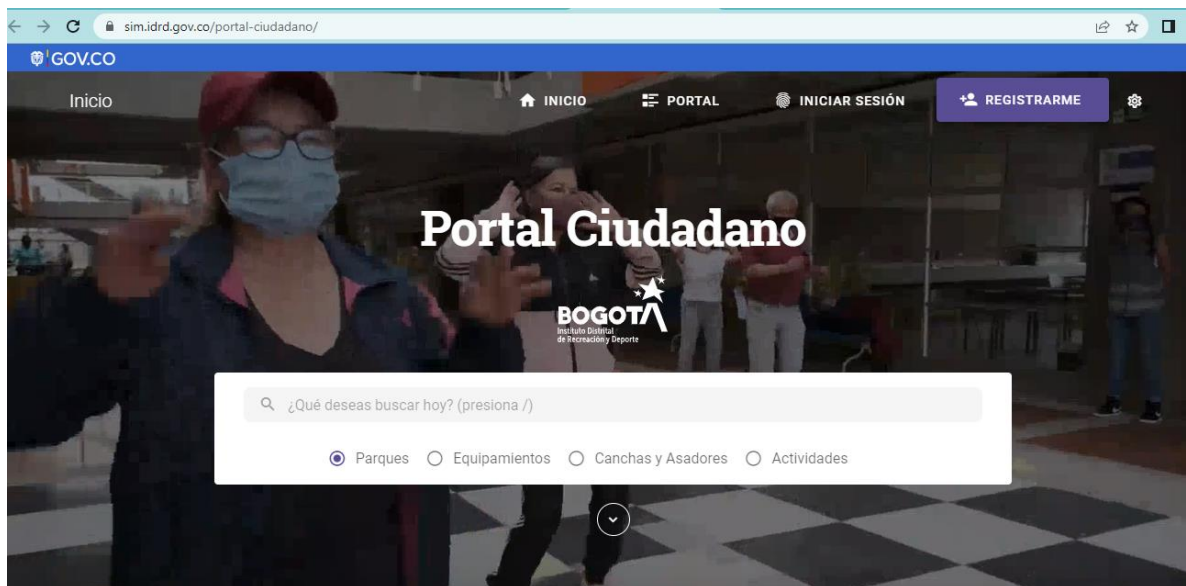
sim.idrd.gov.co/portal-ciudadano/

GOV.CO

Inicio

INICIO PORTAL INICIAR SESIÓN REGISTRARME

Portal Ciudadano

BOGOTA
Instituto Distrital de Recreación y Deporte

¿Qué deseas buscar hoy? (presiona /)

Parques Equipamientos Canchas y Asadores Actividades